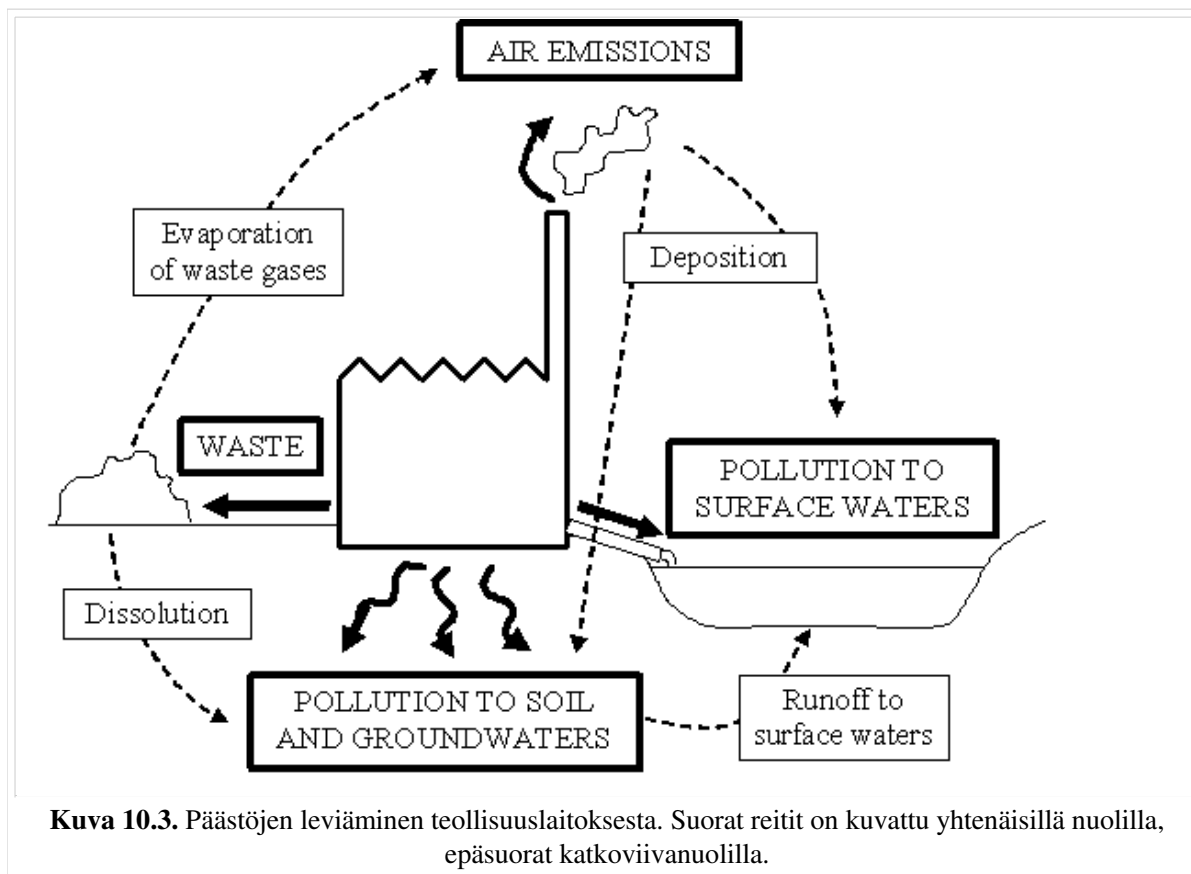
AIR EMISSIONS

Evaporation of waste gases

Deposition

WASTE

POLLUTION TO SURFACE WATERS

Dissolution

POLLUTION TO SOIL AND GROUNDWATERS

Runoff to surface waters

**Kuva 10.3.** Päästöjen leviäminen teollisuuslaitoksesta. Suorat reitit on kuvattu yhtenäisillä nuolilla, epäsuorat katkoviivanuolilla.